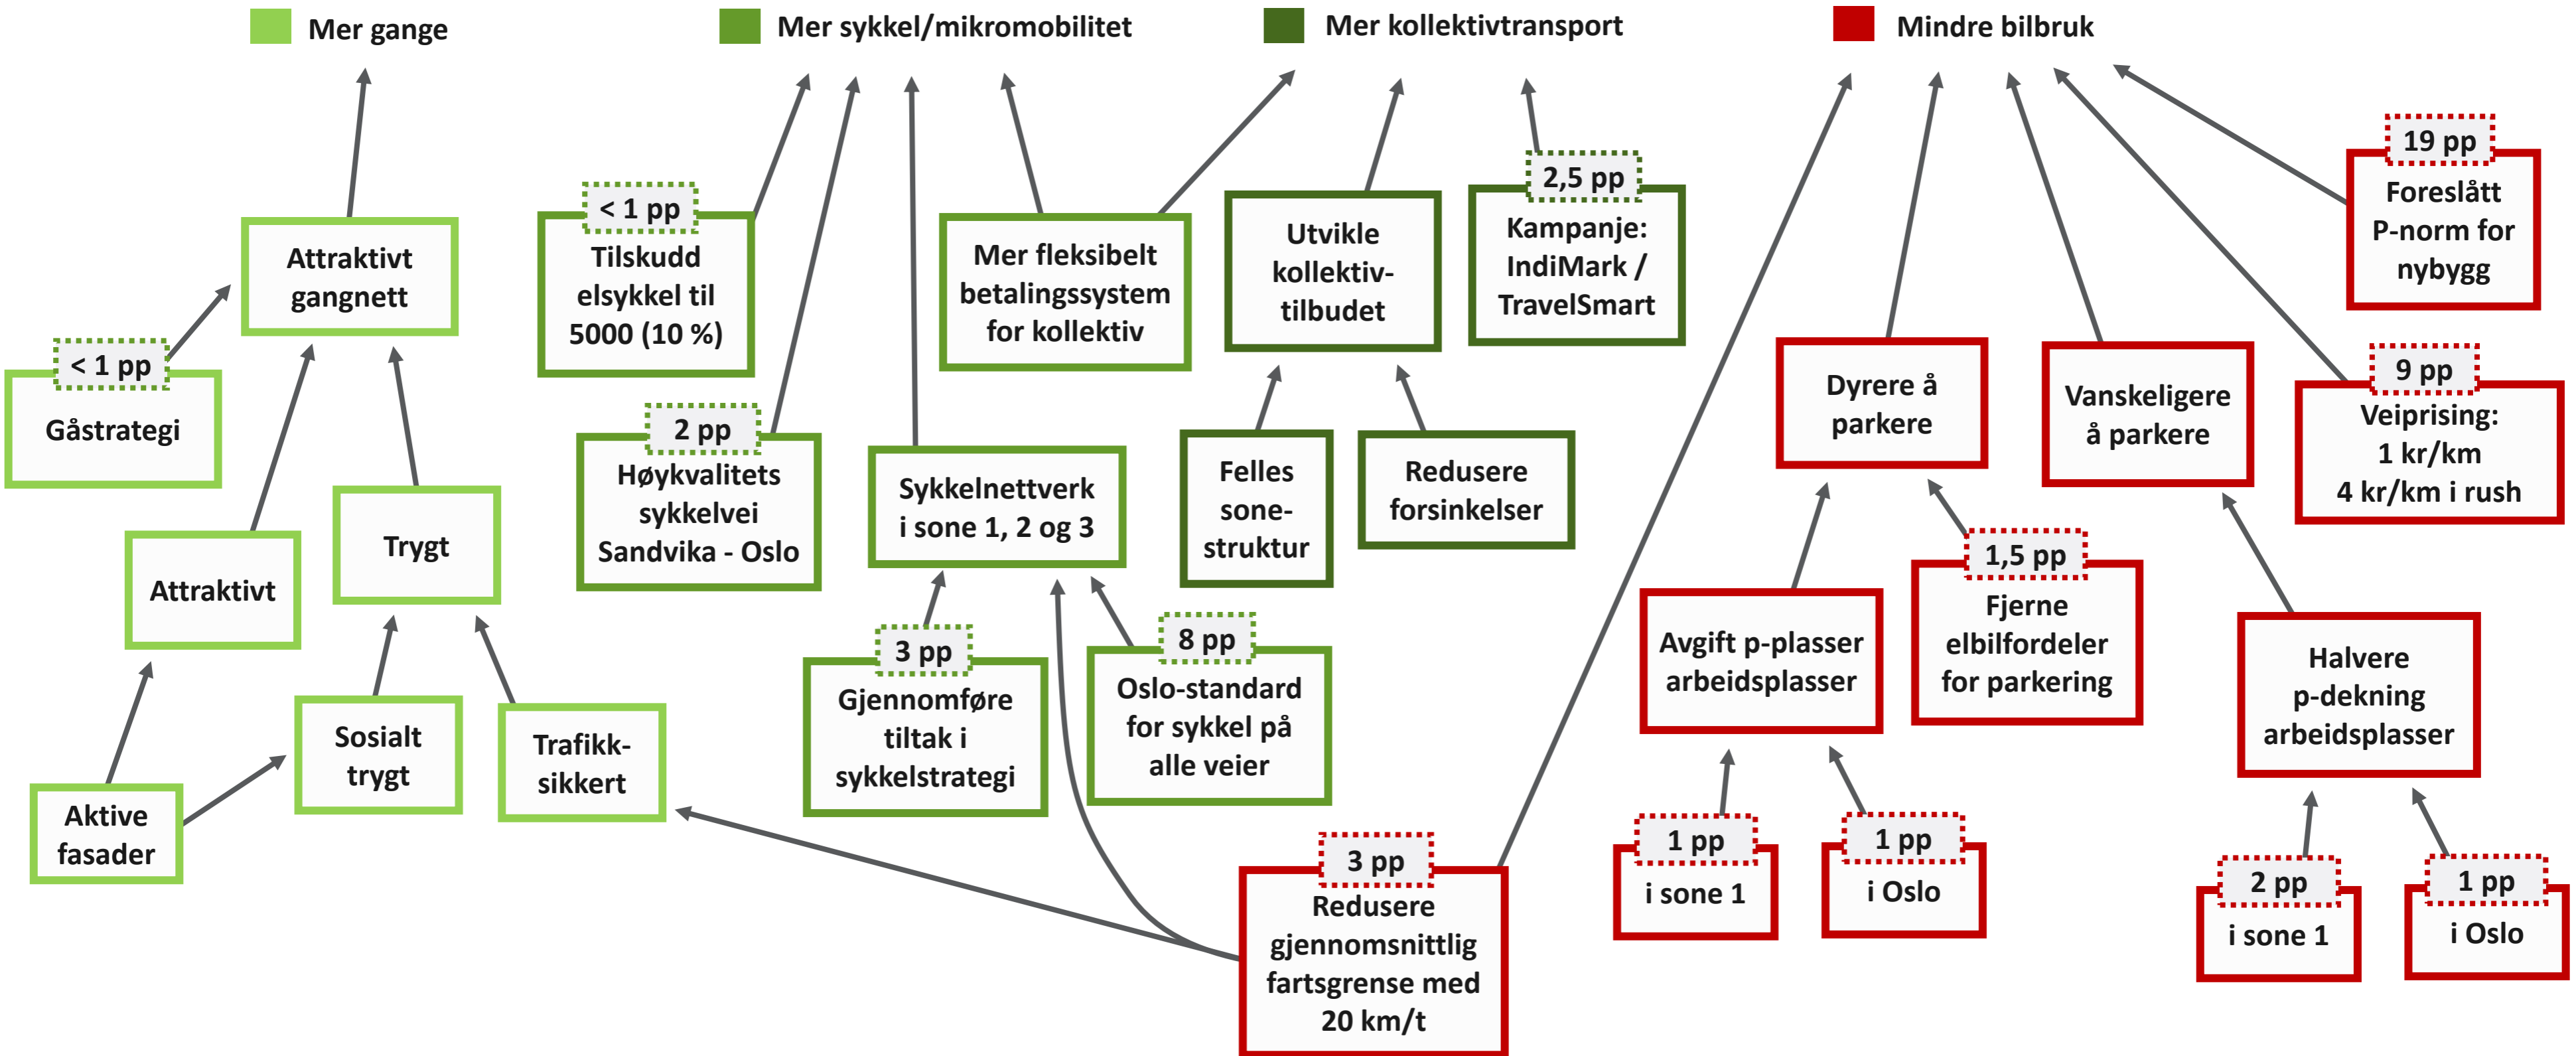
Mer gange

Mer sykkel/mikromobilitet

Mer kollektivtransport

Mindre bilbruk

Attraktivt gangnett

< 1 pp
Gåstrategi

Attraktivt

Trygt

Aktive fasader

Sosialt trygt

Trafikk-sikkert

< 1 pp
Tilskudd elsykkel til 5000 (10 %)

2 pp
Høykvalitets sykkelvei Sandvika - Oslo

Sykkelnettverk i sone 1, 2 og 3

3 pp
Gjennomføre tiltak i sykkelstrategi

8 pp
Oslo-standard for sykkel på alle veier

Mer fleksibelt betalingssystem for kollektiv

Utvikle kollektiv-tilbudet

2,5 pp
Kampanje: IndiMark / TravelSmart

Felles sone-struktur

Redusere forsinkelser

3 pp
Redusere gjennomsnittlig fartsgrense med 20 km/t

Dyrere å parkere

Vanskeligere å parkere

9 pp
Veiprising: 1 kr/km 4 kr/km i rush

19 pp
Foreslått P-norm for nybygg

Avgift p-plasser arbeidsplasser

1,5 pp
Fjerne elbilfordeler for parkering

Halvere p-dekning arbeidsplasser

1 pp
i sone 1

1 pp
i Oslo

2 pp
i sone 1

1 pp
i Oslo